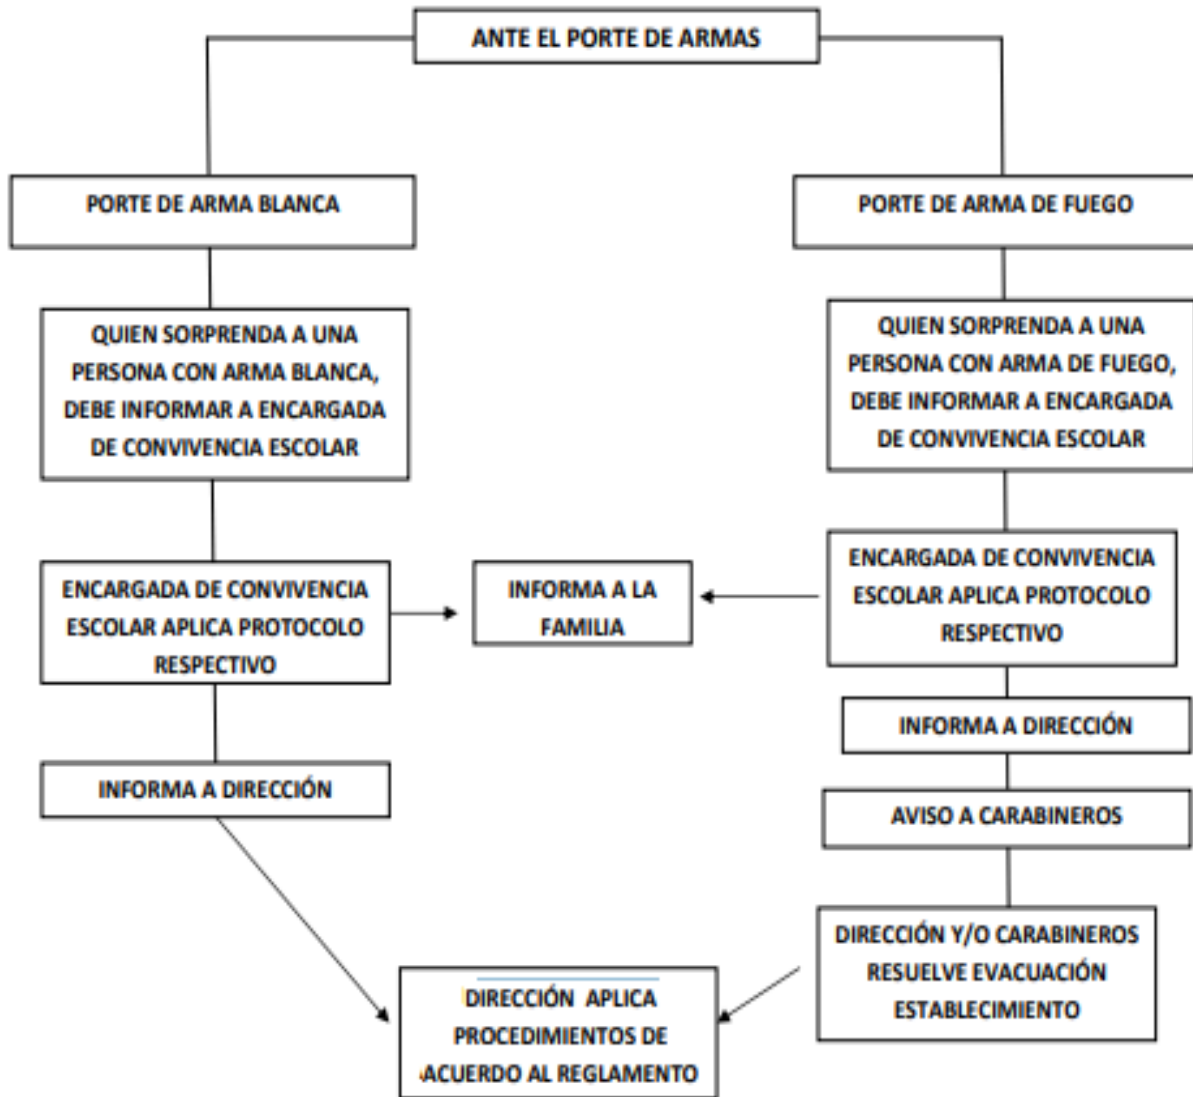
ANTE EL PORTE DE ARMAS

PORTE DE ARMA BLANCA

QUIEN SORPRENDA A UNA PERSONA CON ARMA BLANCA, DEBE INFORMAR A ENCARGADA DE CONVIVENCIA ESCOLAR

ENCARGADA DE CONVIVENCIA ESCOLAR APLICA PROTOCOLO RESPECTIVO

INFORMA A DIRECCIÓN

PORTE DE ARMA DE FUEGO

QUIEN SORPRENDA A UNA PERSONA CON ARMA DE FUEGO, DEBE INFORMAR A ENCARGADA DE CONVIVENCIA ESCOLAR

ENCARGADA DE CONVIVENCIA ESCOLAR APLICA PROTOCOLO RESPECTIVO

INFORMA A LA FAMILIA

INFORMA A DIRECCIÓN

AVISO A CARABINEROS

DIRECCIÓN Y/O CARABINEROS RESUELVE EVACUACIÓN ESTABLECIMIENTO

DIRECCIÓN APLICA PROCEDIMIENTOS DE ACUERDO AL REGLAMENTO